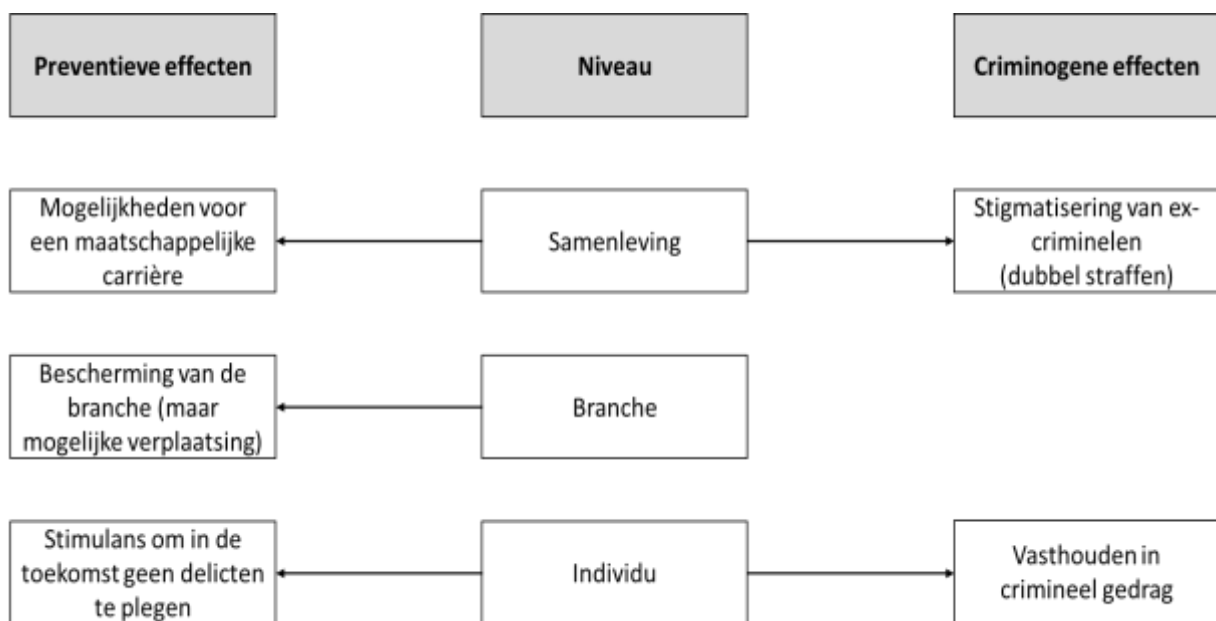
Preventieve effecten

Niveau

Criminogene effecten

Mogelijkheden voor een maatschappelijke carrière

Samenleving

Stigmatisering van ex-criminelen (dubbel straffen)

Bescherming van de branche (maar mogelijke verplaatsing)

Branche

Stimulans om in de toekomst geen delicten te plegen

Individu

Vasthouden in crimineel gedrag